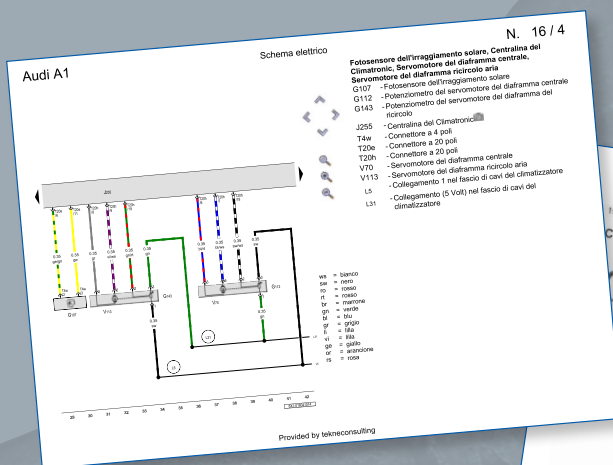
N. 16 / 4

Audi A1

Schema elettrico

Fotosensore dell'irraggiamento solare, Centralina del Climatronic, Servomotore del diaframma centrale, Servomotore del diaframma ricircolo aria

G107 - Fotosensore dell'irraggiamento solare
G112 - Potenziometro del servomotore del diaframma centrale
G143 - Potenziometro del servomotore del diaframma del ricircolo
J255 - Centralina del Climatronic
T4w - Connettore a 4 poli
T20e - Connettore a 20 poli
T20h - Connettore a 20 poli
V70 - Servomotore del diaframma centrale
V113 - Servomotore del diaframma ricircolo aria
L5 - Collegamento 1 nel fascio di cavi del climatizzatore
L31 - Collegamento (5 Volt) nel fascio di cavi del climatizzatore

J255

G107
V113
G143
V70
G112

ws = bianco
sw = nero
ro = rosso
rt = rosso
br = marrone
gn = verde
bl = blu
gr = grigio
li = lilla
vi = lilla
ge = giallo
or = arancione
rs = rosa

28 29 30 31 32 33 34 35 36 37 38 39 40 41 42

Provided by tekneconsulting